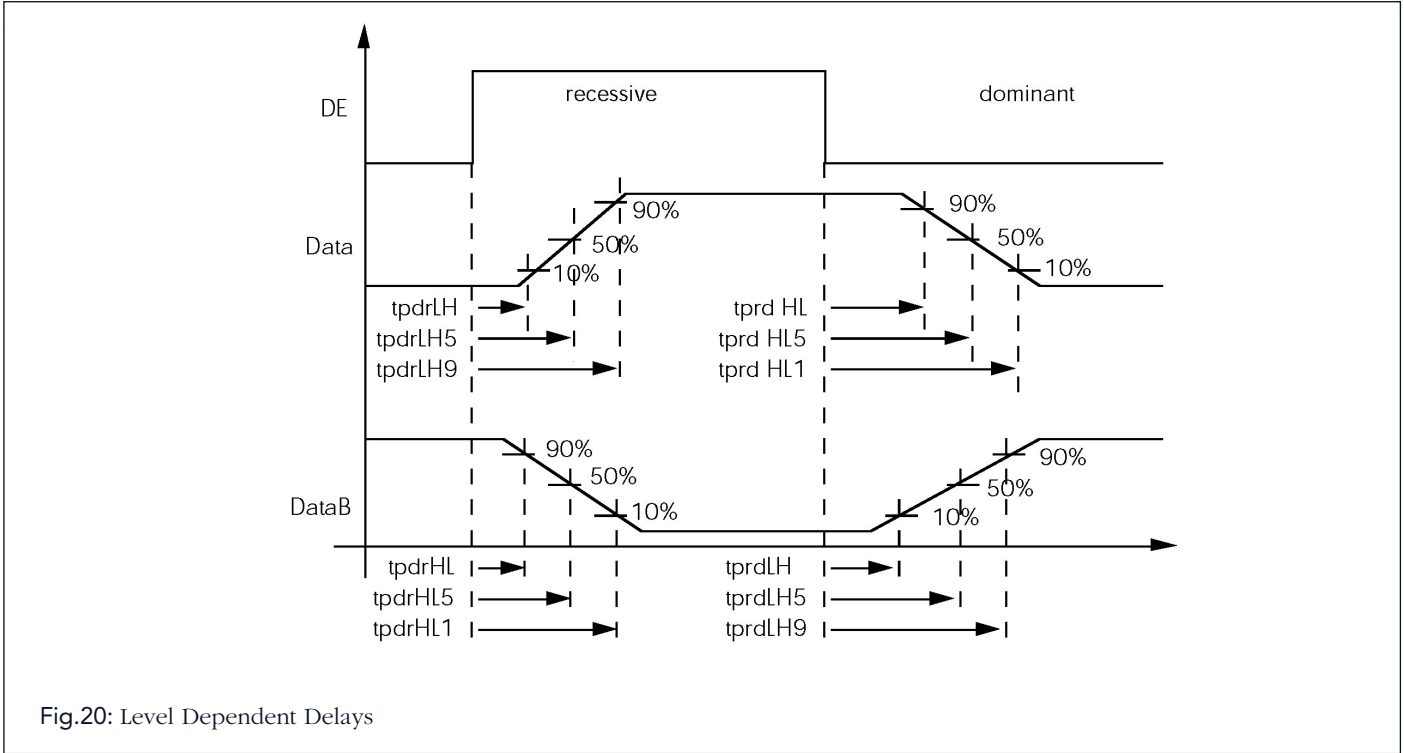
recessive

dominant

DE

Data

90%

50%

10%

90%

50%

10%

tpdrLH

tpdrLH5

tpdrLH9

tprd HL

tprd HL5

tprd HL1

DataB

90%

50%

10%

90%

50%

10%

tpdrHL

tpdrHL5

tpdrHL1

tprdLH

tprdLH5

tprdLH9

Fig.20: Level Dependent Delays